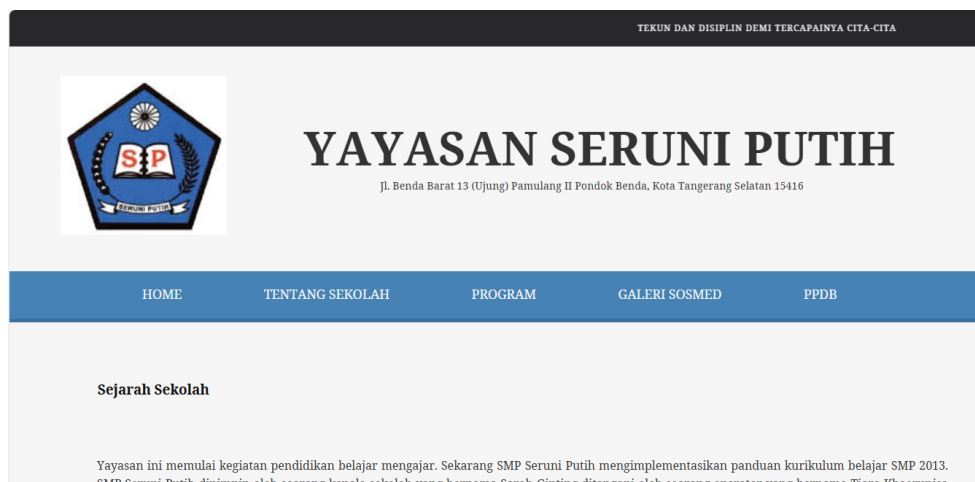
TEKUN DAN DISIPLIN DEMI TERCAPAINYA CITA-CITA

SP

SERUNI PUTIH

YAYASAN SERUNI PUTIH

Jl. Benda Barat 13 (Ujung) Pamulang II Pondok Benda, Kota Tangerang Selatan 15416

HOME TENTANG SEKOLAH PROGRAM GALERI SOSMED PPDB

Sejarah Sekolah

Yayasan ini memulai kegiatan pendidikan belajar mengajar. Sekarang SMP Seruni Putih mengimplementasikan panduan kurikulum belajar SMP 2013. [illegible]